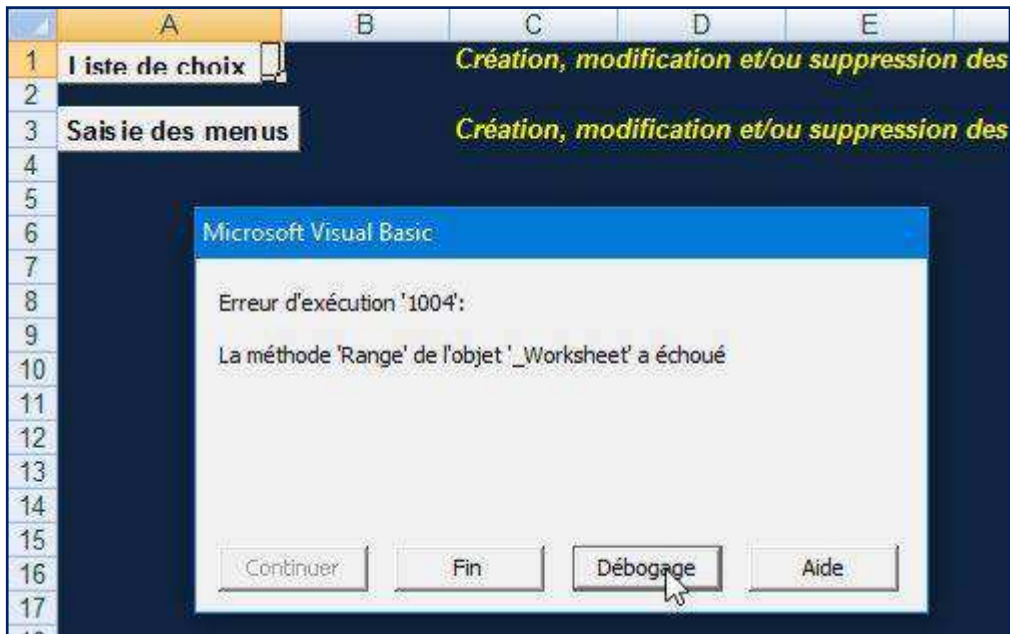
A B C D E
1 Liste de choix
2
3 Saisie des menus
4
5
6
7
8
9
10
11
12
13
14
15
16
17

Création, modification et/ou suppression des

Création, modification et/ou suppression des

Microsoft Visual Basic

Erreur d'exécution '1004':

La méthode 'Range' de l'objet '_Worksheet' a échoué

Continuer Fin Débogage Aide